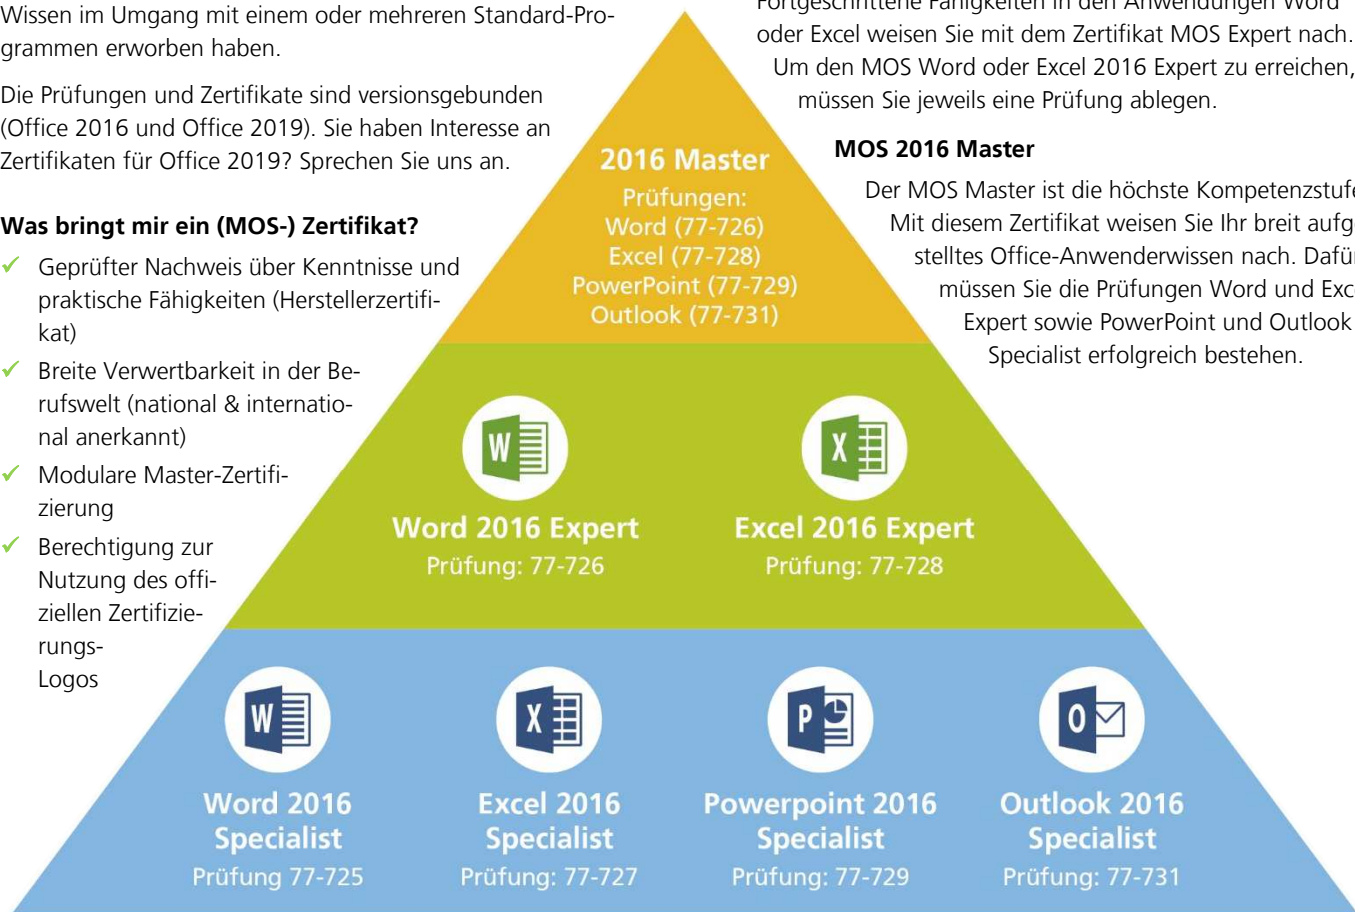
Wissen im Umgang mit einem oder mehreren Standard-Programmen erworben haben.

Die Prüfungen und Zertifikate sind versionsgebunden (Office 2016 und Office 2019). Sie haben Interesse an Zertifikaten für Office 2019? Sprechen Sie uns an.

**Was bringt mir ein (MOS-) Zertifikat?**

✓ Geprüfter Nachweis über Kenntnisse und praktische Fähigkeiten (Herstellerzertifikat)
✓ Breite Verwertbarkeit in der Berufswelt (national & international anerkannt)
✓ Modulare Master-Zertifizierung
✓ Berechtigung zur Nutzung des offiziellen Zertifizierungs-Logos

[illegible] Fähigkeiten in den Anwendungen Word oder Excel weisen Sie mit dem Zertifikat MOS Expert nach. Um den MOS Word oder Excel 2016 Expert zu erreichen, müssen Sie jeweils eine Prüfung ablegen.

**MOS 2016 Master**

Der MOS Master ist die höchste Kompetenzstuf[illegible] Mit diesem Zertifikat weisen Sie Ihr breit aufg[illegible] stelltes Office-Anwenderwissen nach. Dafü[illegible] müssen Sie die Prüfungen Word und Exc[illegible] Expert sowie PowerPoint und Outlook Specialist erfolgreich bestehen.

2016 Master
Prüfungen:
Word (77-726)
Excel (77-728)
PowerPoint (77-729)
Outlook (77-731)

W
Word 2016 Expert
Prüfung: 77-726

X
Excel 2016 Expert
Prüfung: 77-728

W
Word 2016 Specialist
Prüfung 77-725

X
Excel 2016 Specialist
Prüfung: 77-727

P
Powerpoint 2016 Specialist
Prüfung: 77-729

O
Outlook 2016 Specialist
Prüfung: 77-731